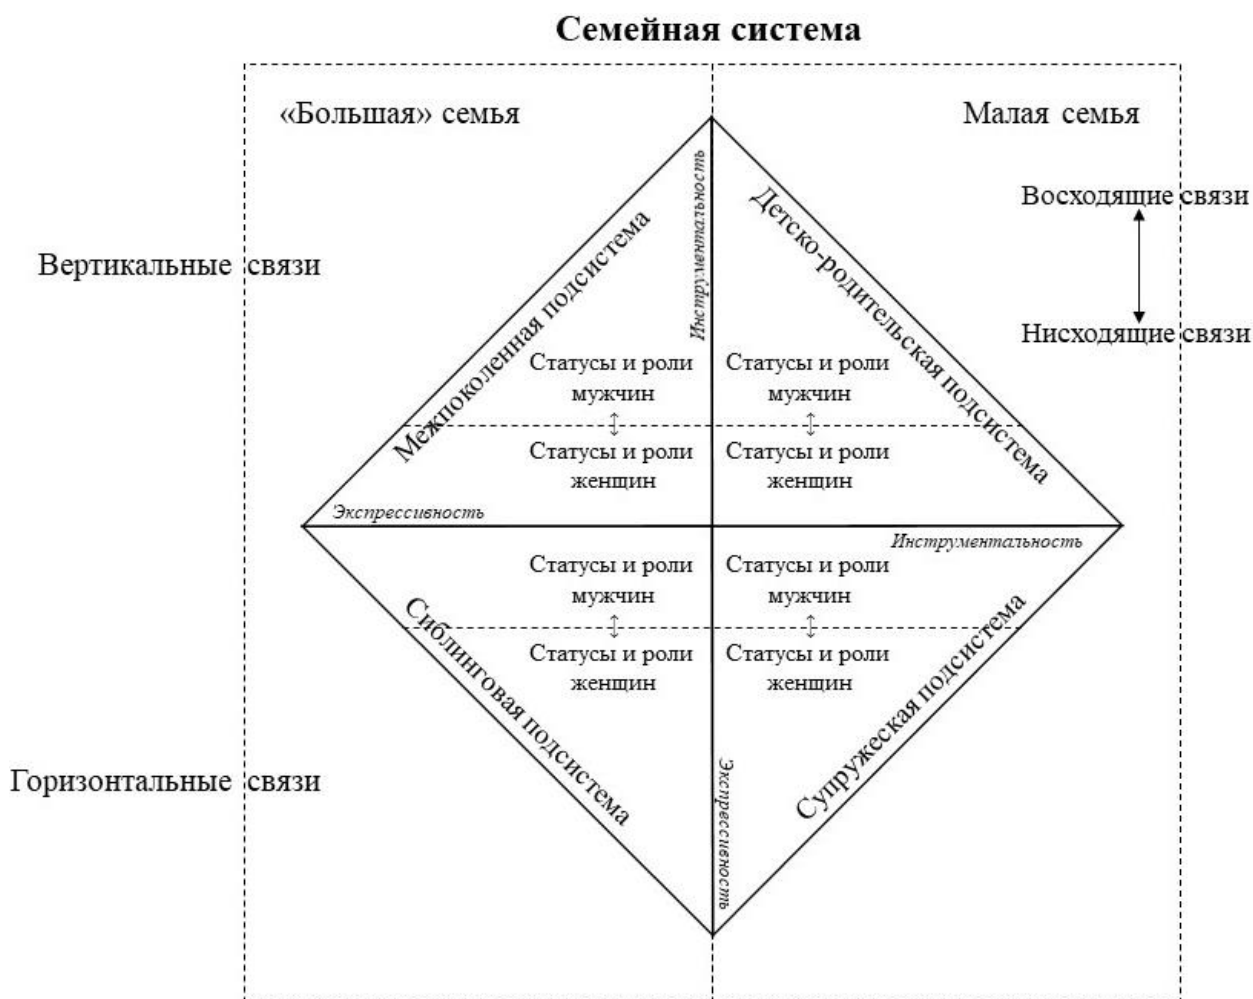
Семейная система

«Большая» семья

Малая семья

Восходящие связи

Нисходящие связи

Вертикальные связи

Межпоколенная подсистема

Инструментальность

Детско-родительская подсистема

Статусы и роли мужчин

Статусы и роли мужчин

Статусы и роли женщин

Статусы и роли женщин

Экспрессивность

Инструментальность

Статусы и роли мужчин

Статусы и роли мужчин

Статусы и роли женщин

Статусы и роли женщин

Сиблинговая подсистема

Супружеская подсистема

Горизонтальные связи

Экспрессивность